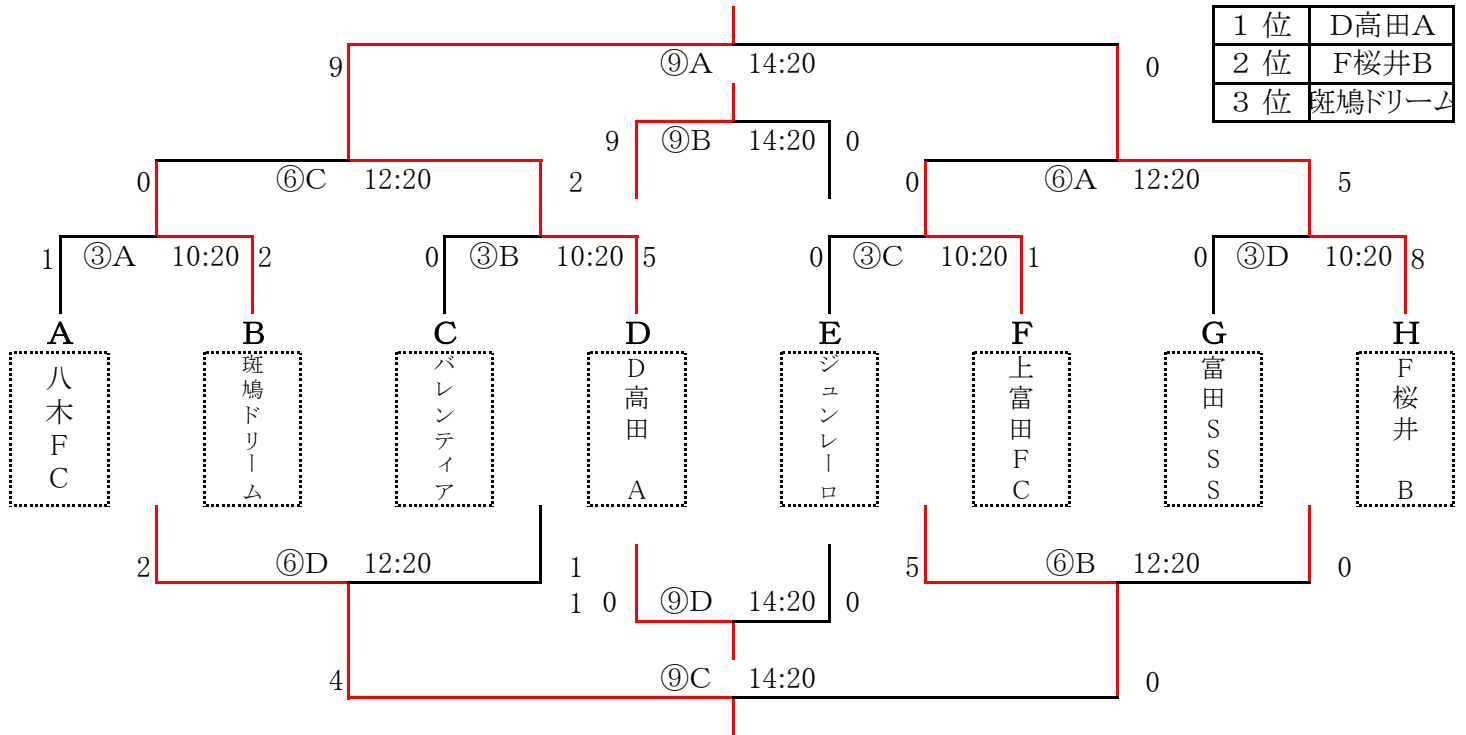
| 1 位 | D高田A |
|---|---|
| 2 位 | F桜井B |
| 3 位 | 斑鳩ドリーム |

9 ⑨A 14:20 0

9 ⑨B 14:20 0

0 ⑥C 12:20 2

0 ⑥A 12:20 5

1 ③A 10:20 2

0 ③B 10:20 5

0 ③C 10:20 1

0 ③D 10:20 8

A 八木FC

B 斑鳩ドリーム

C バレンティア

D D高田 A

E ジュンレーロ

F 上富田FC

G 富田SSS

H F桜井 B

2 ⑥D 12:20 1

5 ⑥B 12:20 0

1 0 ⑨D 14:20 0

4 ⑨C 14:20 0